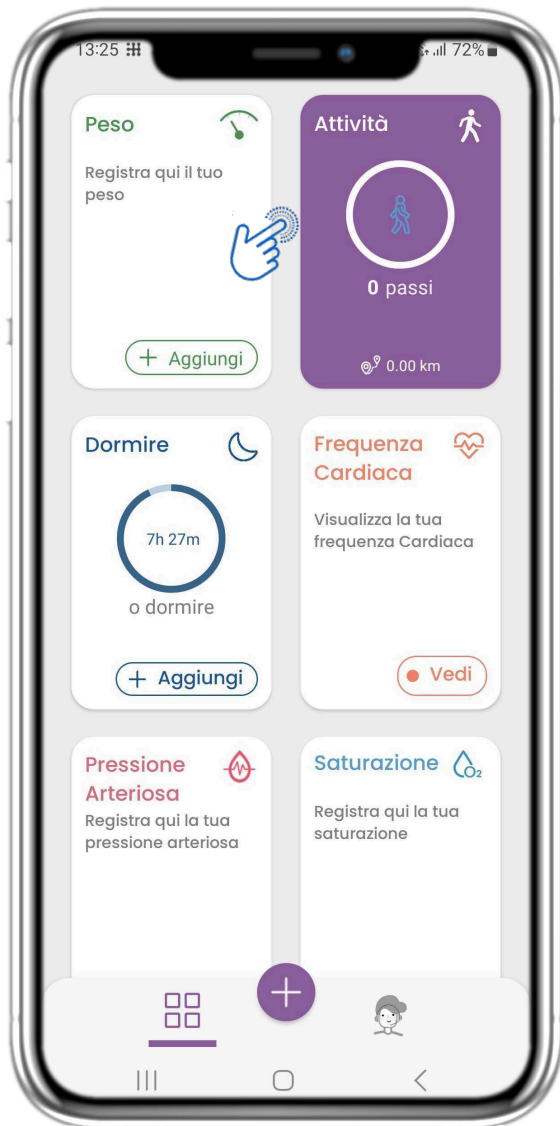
13:25 72%

Peso

Registra qui il tuo peso

+ Aggiungi

Attività

0 passi

0.00 km

Dormire

7h 27m

o dormire

+ Aggiungi

Frequenza Cardiaca

Visualizza la tua frequenza Cardiaca

Vedi

Pressione Arteriosa

Registra qui la tua pressione arteriosa

Saturazione

$O_2$

Registra qui la tua saturazione